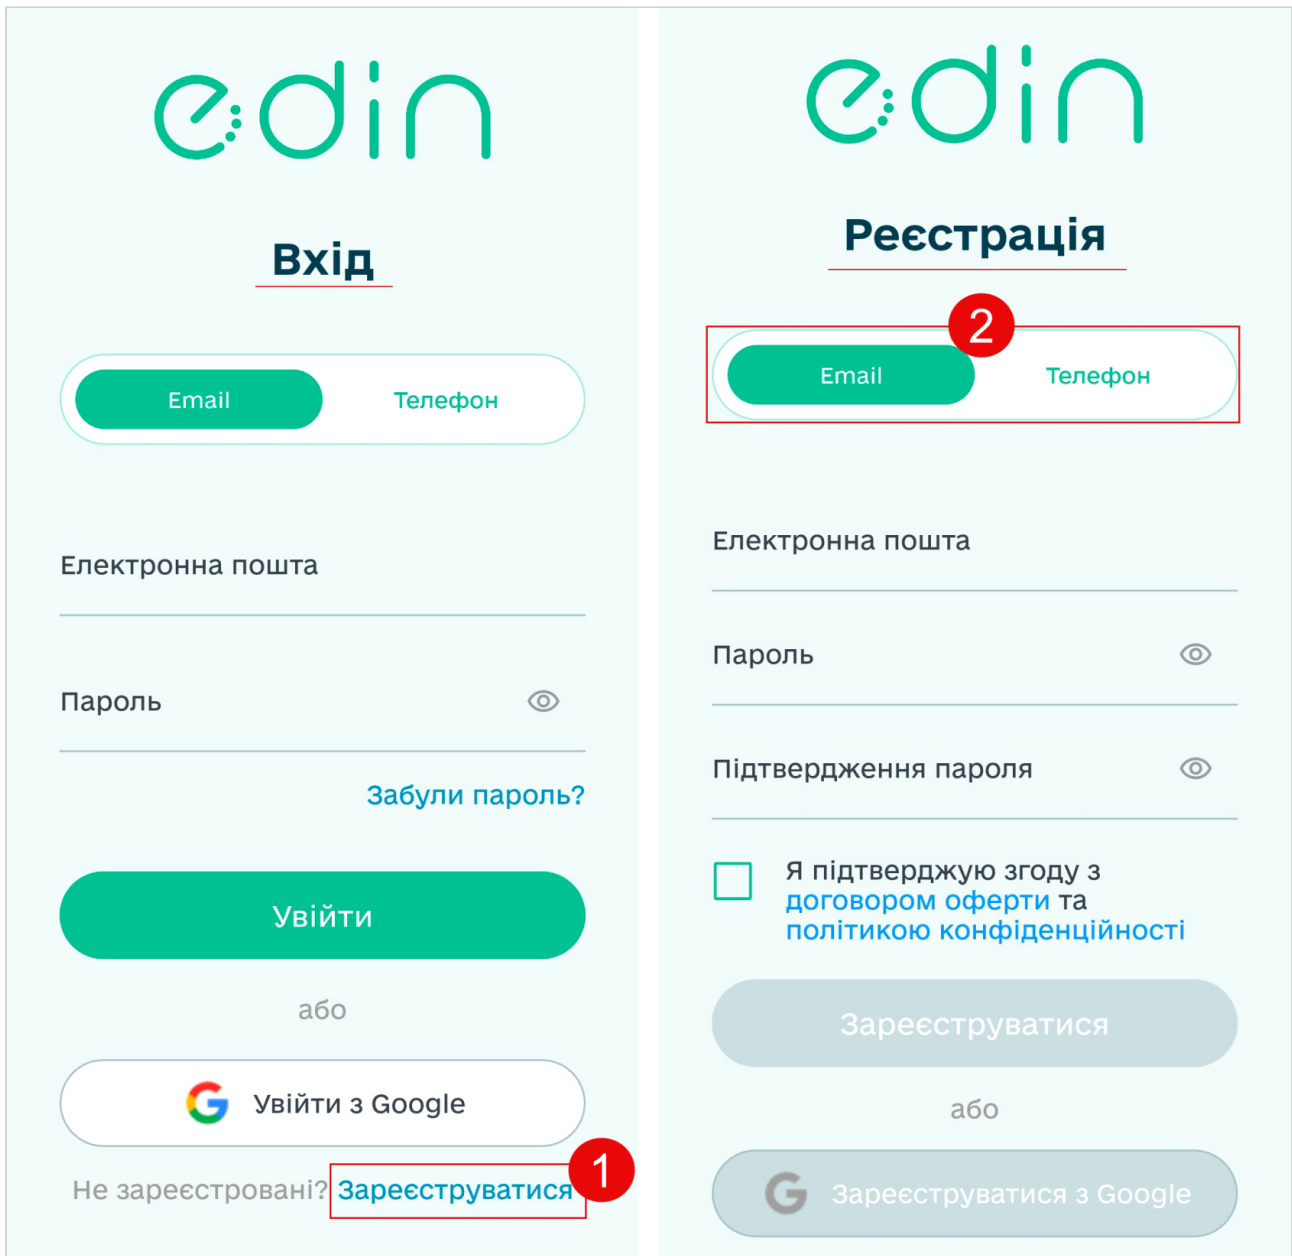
edin

Вхід

Email Телефон

Електронна пошта

Пароль

Забули пароль?

Увійти

або

Увійти з Google

Не зареєстровані? Зареєструватися 1

edin

Реєстрація

2

Email Телефон

Електронна пошта

Пароль

Підтвердження пароля

Я підтверджую згоду з договором оферти та політикою конфіденційності

Зареєструватися

або

Зареєструватися з Google